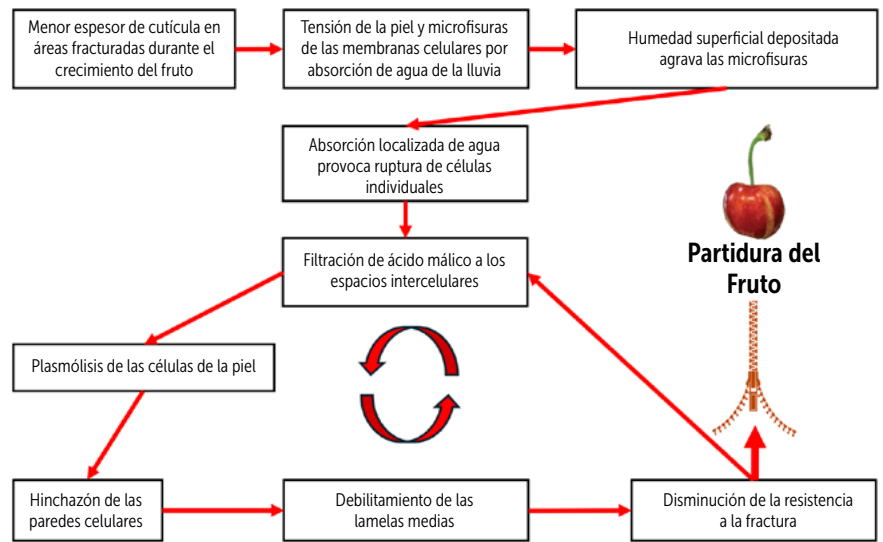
Menor espesor de cutícula en áreas fracturadas durante el crecimiento del fruto

Tensión de la piel y microfisuras de las membranas celulares por absorción de agua de la lluvia

Humedad superficial depositada agrava las microfisuras

Absorción localizada de agua provoca ruptura de células individuales

Filtración de ácido málico a los espacios intercelulares

Partidura del Fruto

Plasmólisis de las células de la piel

Hinchazón de las paredes celulares

Debilitamiento de las lamelas medias

Disminución de la resistencia a la fractura